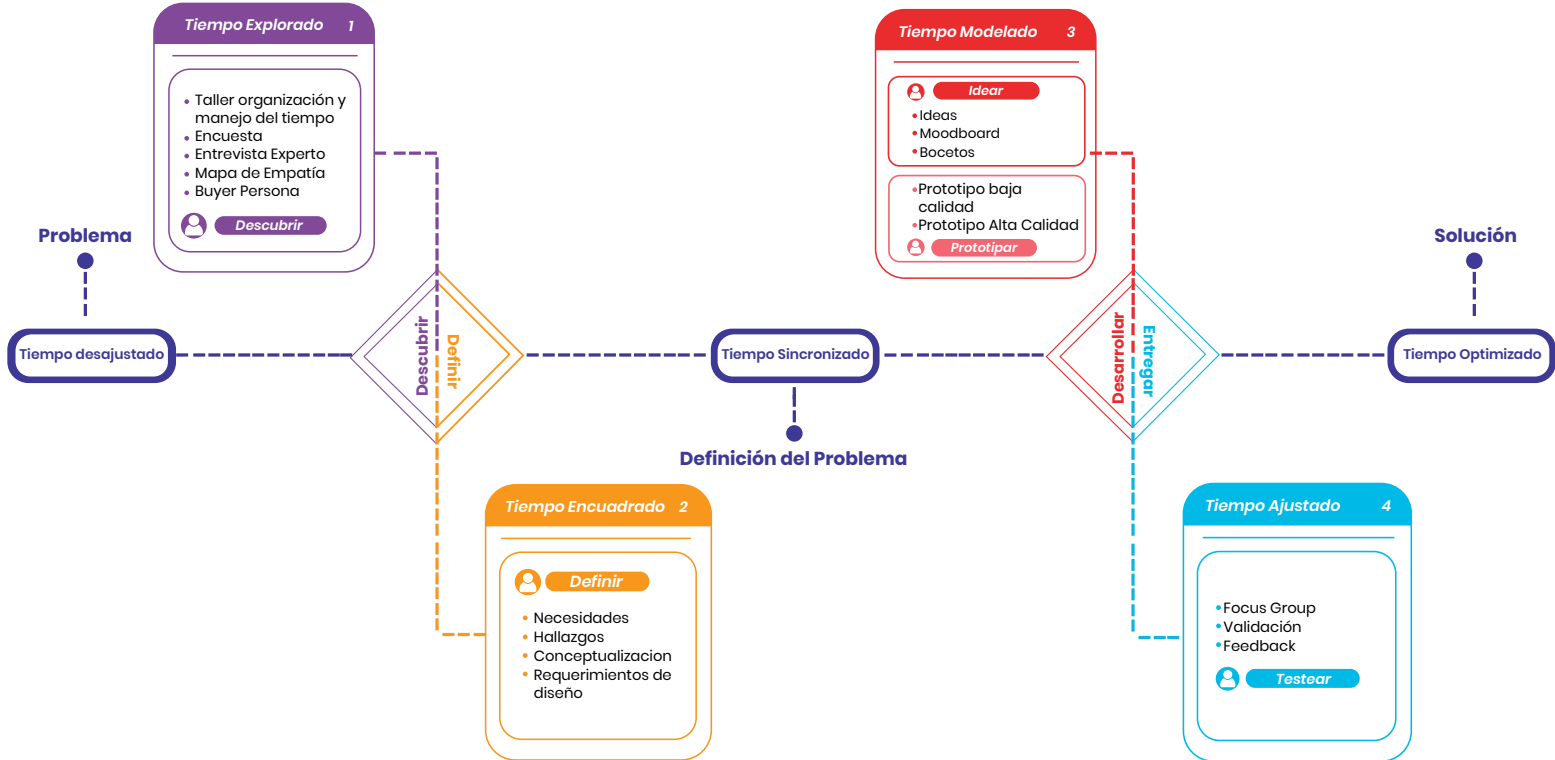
Tiempo Explorado 1

• Taller organización y manejo del tiempo
• Encuesta
• Entrevista Experto
• Mapa de Empatía
• Buyer Persona

Descubrir

Tiempo Modelado 3

Idear

• Ideas
• Moodboard
• Bocetos

• Prototipo baja calidad
• Prototipo Alta Calidad

Prototipar

Problema

Solución

Tiempo desajustado

Descubrir

Definir

Tiempo Sincronizado

Desarrollar

Entregar

Tiempo Optimizado

Definición del Problema

Tiempo Encuadrado 2

Definir

• Necesidades
• Hallazgos
• Conceptualizacion
• Requerimientos de diseño

Tiempo Ajustado 4

• Focus Group
• Validación
• Feedback

Testear